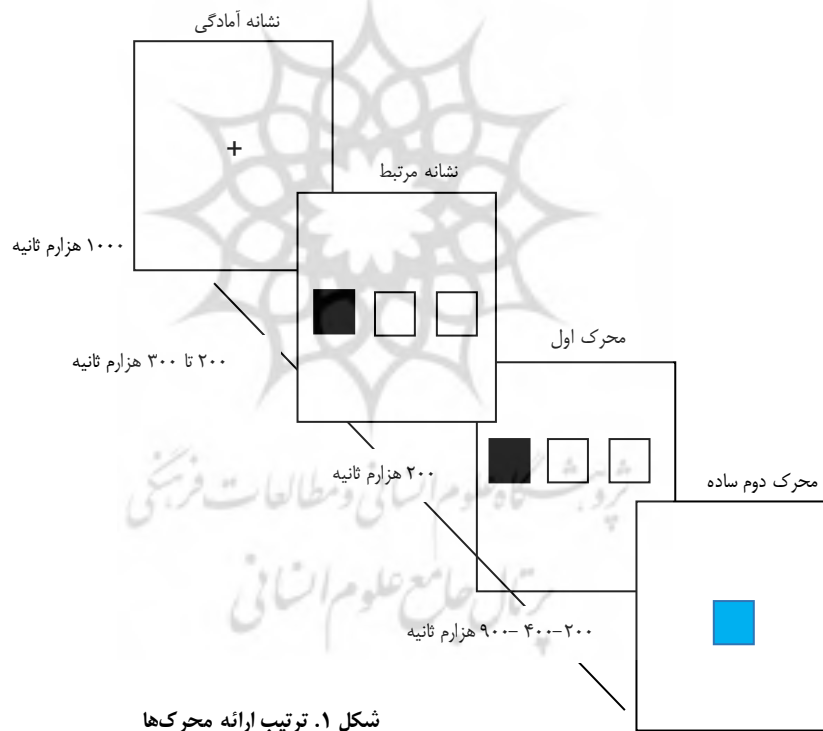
نشانه آمادگی

+

نشانه مرتبط

۱۰۰۰ هزارم ثانیه

۲۰۰ تا ۳۰۰ هزارم ثانیه

محرک اول

۲۰۰ هزارم ثانیه

محرک دوم ساده

۲۰۰–۴۰۰–۹۰۰ هزارم ثانیه

پژوهشگاه علوم انسانی و مطالعات فرهنگی
پرتال جامع علوم انسانی

شکل ۱. ترتیب ارائه محرک‌ها